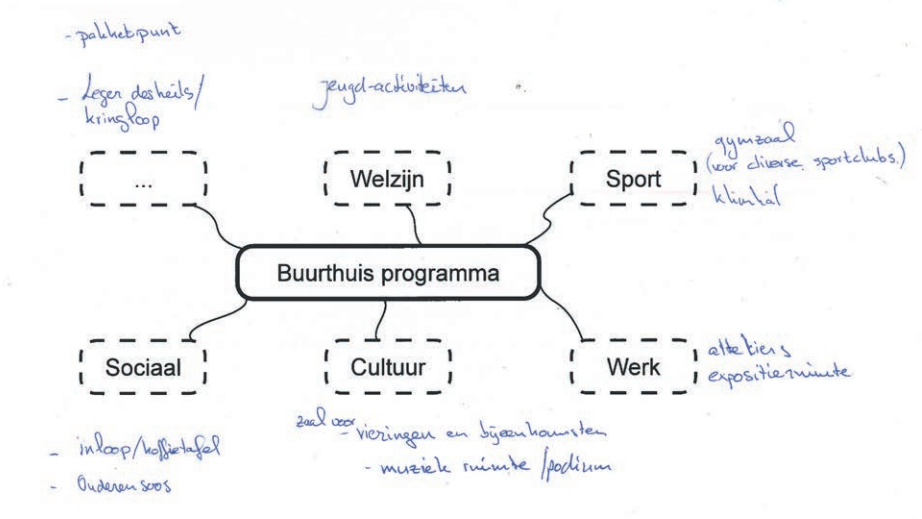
- pakketpunt

- Leger des heils/ kringloop

jeugd-activiteiten

...

Welzijn

Sport

gymzaal (voor diverse sportclubs.)

klimhal

Buurthuis programma

Sociaal

Cultuur

Werk

atteliers expositieruimte

zaal voor - vieringen en bijeenkomsten

- muziek ruimte /podium

- inloop/koffietafel

- Ouderen soos